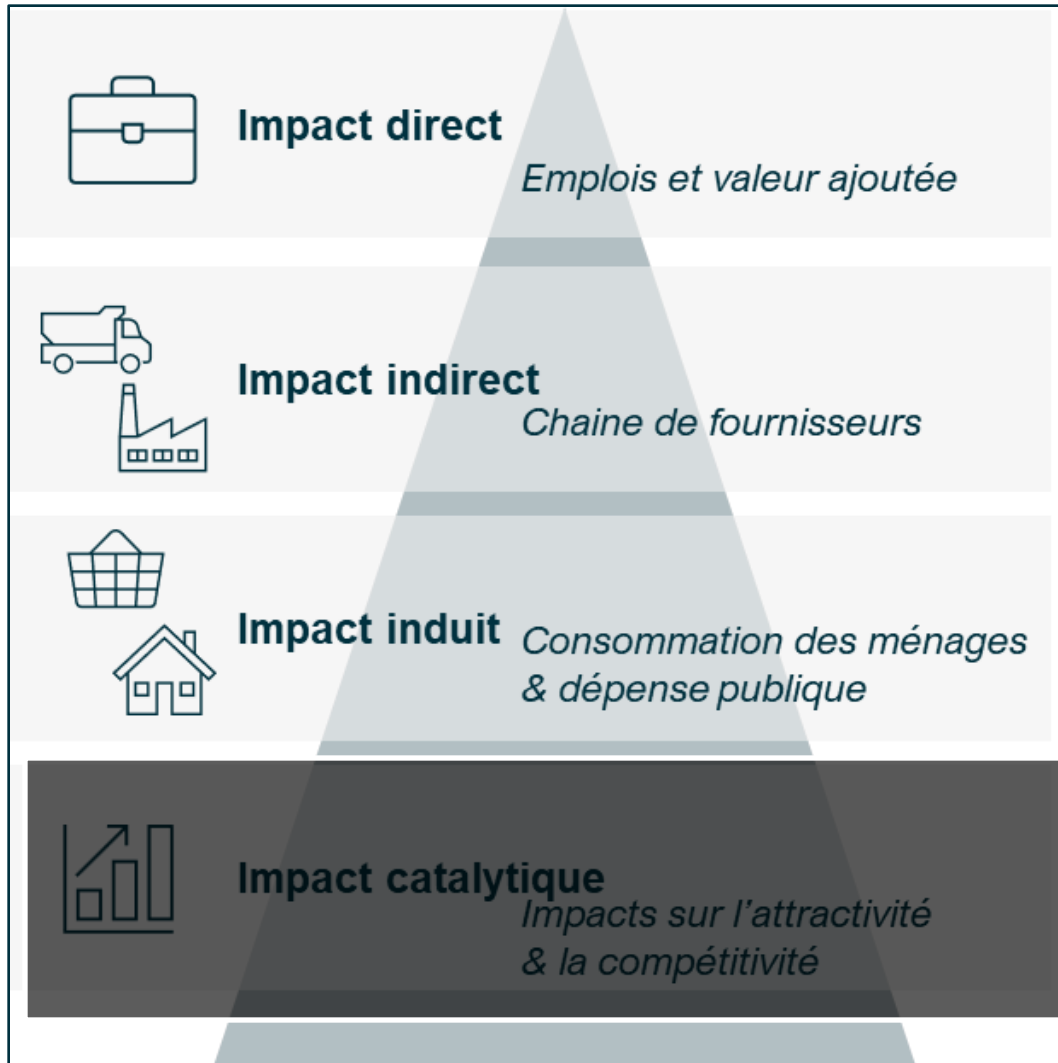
Impact direct
Emplois et valeur ajoutée

Impact indirect
Chaine de fournisseurs

Impact induit
Consommation des ménages & dépense publique

Impact catalytique
Impacts sur l'attractivité & la compétitivité